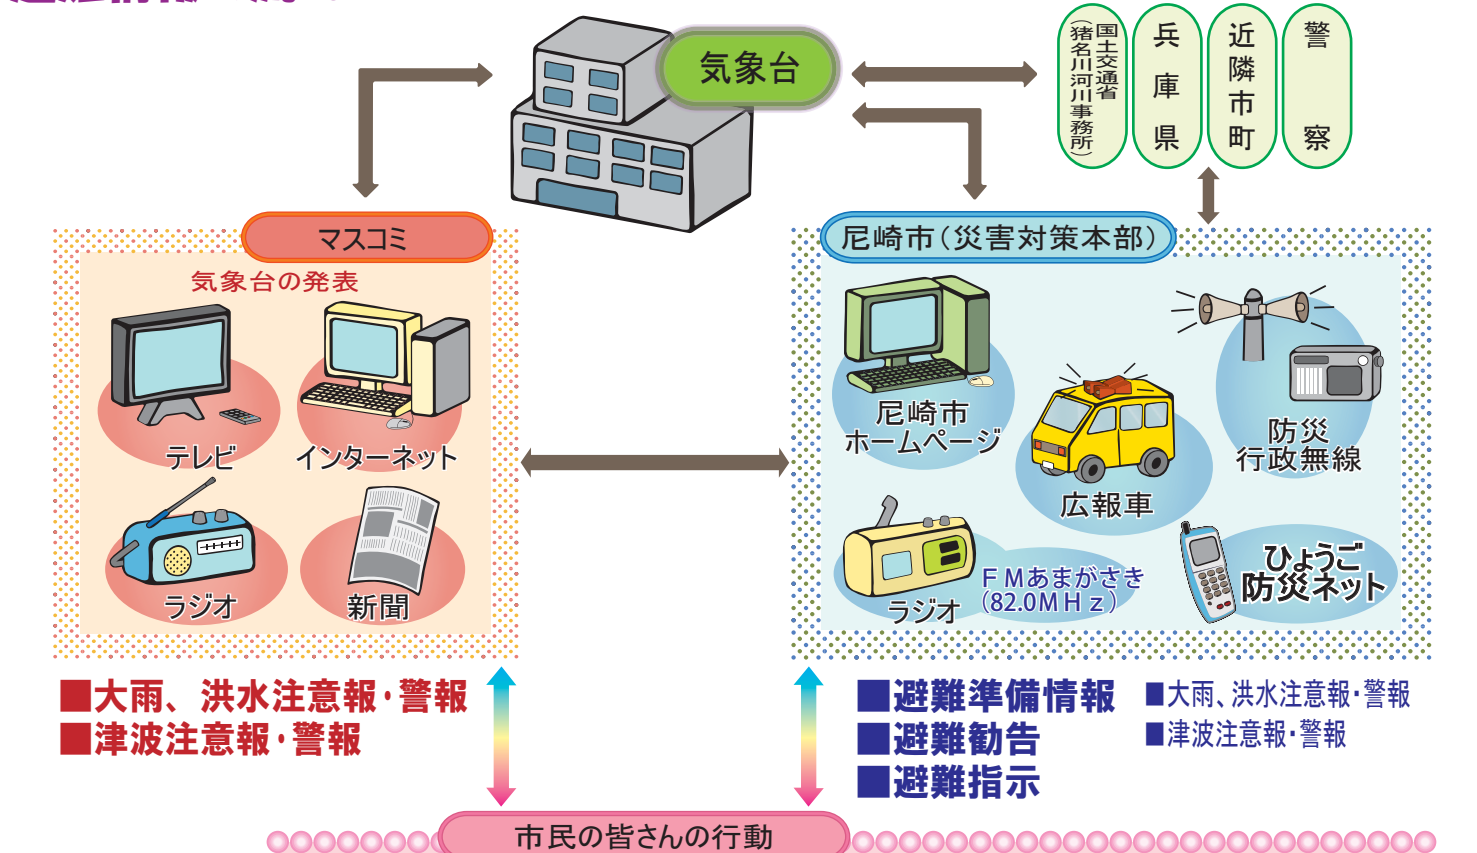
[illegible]

気象台

国土交通省（猪名川河川事務所）

兵庫県

近隣市町

警察

マスコミ

気象台の発表

テレビ

インターネット

ラジオ

新聞

尼崎市（災害対策本部）

尼崎市ホームページ

広報車

防災行政無線

ラジオ

FMあまがさき（82.0MHz）

ひょうご防災ネット

■大雨、洪水注意報・警報
■津波注意報・警報

■避難準備情報
■避難勧告
■避難指示

■大雨、洪水注意報・警報
■津波注意報・警報

市民の皆さんの行動